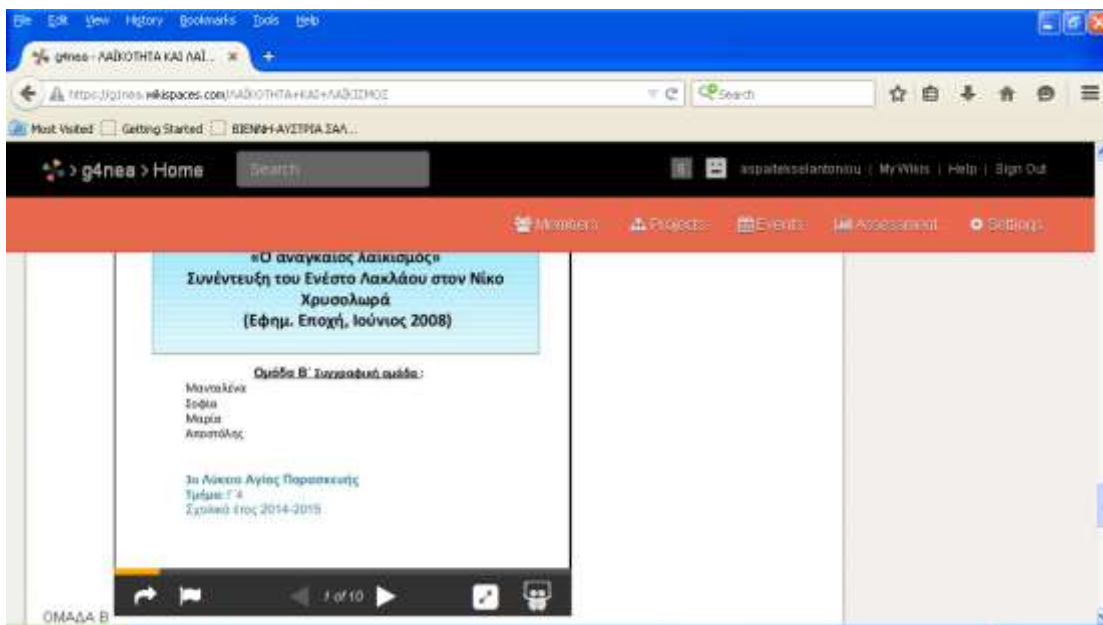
File Edit View History Bookmarks Tools Help

g4nea - ΛΑΪΚΟΤΗΤΑ ΚΑΙ ΛΑΪ... ×

https://g4nea.wikispaces.com/ΛΑΪΚΟΤΗΤΑ+ΚΑΙ+ΛΑΪΚΙΣΜΟΣ

Search

Most Visited Getting Started ΒΙΕΝΝΗ-ΑΥΣΤΡΙΑ ΣΑΛ...

g4nea > Home

Search

aspaiteiselantoniou | My Wikis | Help | Sign Out

Members Projects Events Assessment Settings

«Ο αναγκαίος λαϊκισμός»
Συνέντευξη του Ενέστο Λακλάου στον Νίκο Χρυσολωρά
(Εφημ. Εποχή, Ιούνιος 2008)

Ομάδα Β΄ Συγγραφική ομάδα :
Μαγδαλένα
Σοφία
Μαρία
Αποστόλης

3ο Λύκειο Αγίας Παρασκευής
Τμήμα Γ΄4
Σχολικό έτος 2014-2015

1 of 10

ΟΜΑΔΑ Β